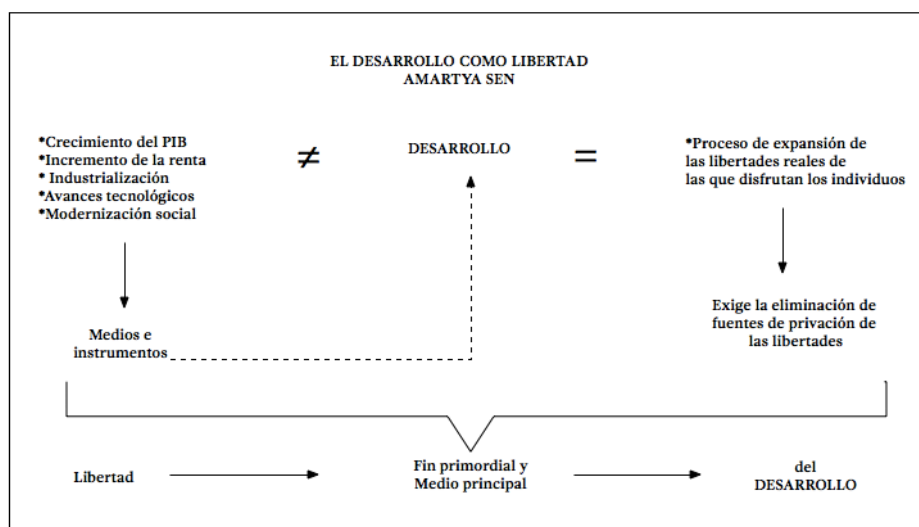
EL DESARROLLO COMO LIBERTAD
AMARTYA SEN

•Crecimiento del PIB
•Incremento de la renta
• Industrialización
•Avances tecnológicos
•Modernización social

$\neq$

DESARROLLO

$=$

•Proceso de expansión de las libertades reales de las que disfrutan los individuos

Medios e instrumentos

Exige la eliminación de fuentes de privación de las libertades

Libertad

Fin primordial y Medio principal

del DESARROLLO